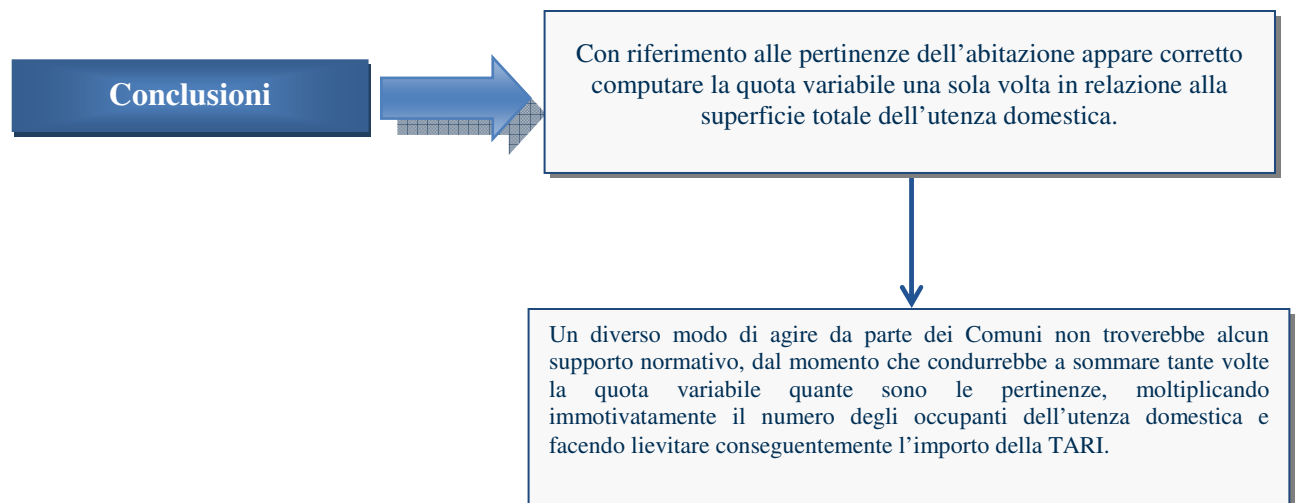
Conclusioni

Con riferimento alle pertinenze dell’abitazione appare corretto computare la quota variabile una sola volta in relazione alla superficie totale dell’utenza domestica.

Un diverso modo di agire da parte dei Comuni non troverebbe alcun supporto normativo, dal momento che condurrebbe a sommare tante volte la quota variabile quante sono le pertinenze, moltiplicando immotivatamente il numero degli occupanti dell’utenza domestica e facendo lievitare conseguentemente l’importo della TARI.